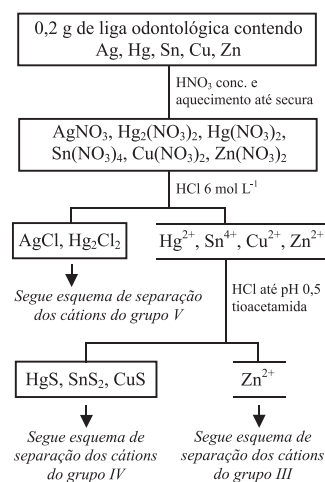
0,2 g de liga odontológica contendo Ag, Hg, Sn, Cu, Zn

$HNO_3$ conc. e aquecimento até secura

$AgNO_3$, $Hg_2(NO_3)_2$, $Hg(NO_3)_2$, $Sn(NO_3)_4$, $Cu(NO_3)_2$, $Zn(NO_3)_2$

HCl 6 mol $L^{-1}$

AgCl, $Hg_2Cl_2$

Segue esquema de separação dos cátions do grupo V

$Hg^{2+}$, $Sn^{4+}$, $Cu^{2+}$, $Zn^{2+}$

HCl até pH 0,5 tioacetamida

HgS, $SnS_2$, CuS

Segue esquema de separação dos cátions do grupo IV

$Zn^{2+}$

Segue esquema de separação dos cátions do grupo III